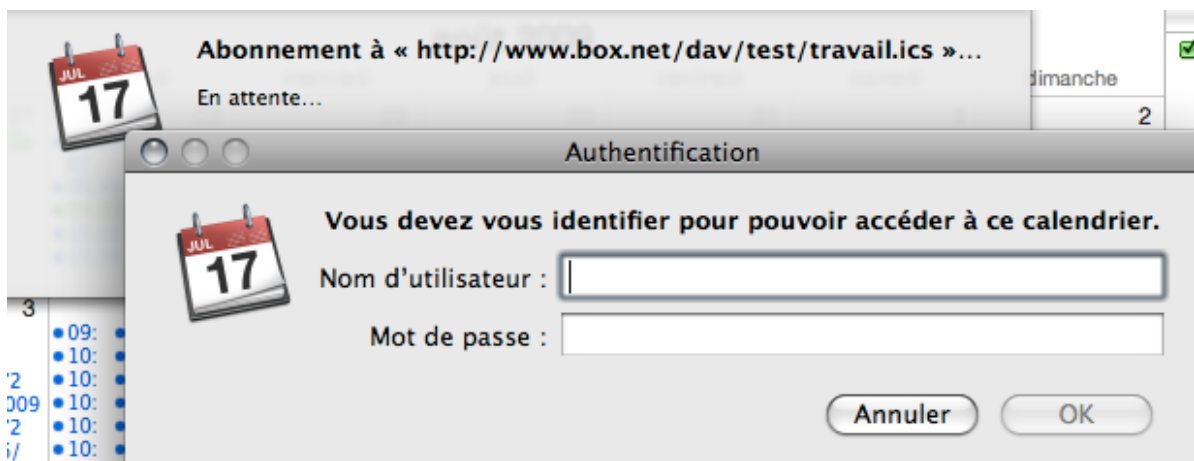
JUL
17

Abonnement à « http://www.box.net/dav/test/travail.ics »…

En attente…

dimanche

2

Authentification

JUL
17

Vous devez vous identifier pour pouvoir accéder à ce calendrier.

Nom d'utilisateur :

Mot de passe :

Annuler

OK

3

•09:
•10:
•10:
•10:
•10:
•10:

'2
009
'2
5/